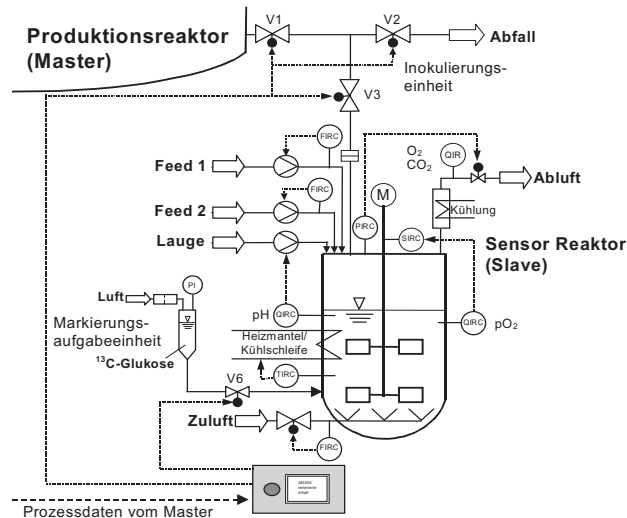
Produktionsreaktor (Master)

V1

V2

Abfall

Inokulierungseinheit

V3

FIRC

Feed 1

FIRC

Feed 2

Lauge

$O_2$
$CO_2$

QIR

Abluft

M

PIRC

Kühlung

SIRC

Sensor Reaktor (Slave)

Luft

PI

Markierungsaufgabeeinheit

$^{13}$C-Glukose

pH

QIRC

Heizmantel/ Kühlschleife

TIRC

QIRC

$pO_2$

V6

Zuluft

FIRC

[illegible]

Prozessdaten vom Master